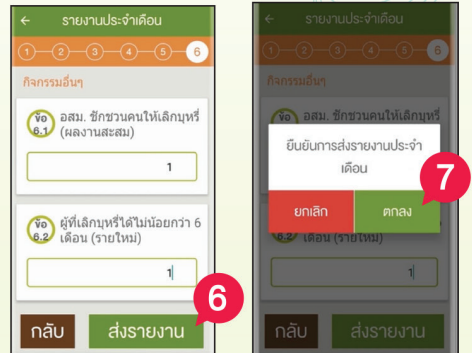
← รายงานประจำเดือน

1 2 3 4 5 6

กิจกรรมอื่นๆ

ข้อ 6.1 อสม. ชักชวนคนให้เลิกบุหรี่ (ผลงานสะสม)

1

ข้อ 6.2 ผู้ที่เลิกบุหรี่ได้ไม่น้อยกว่า 6 เดือน (รายใหม่)

1

กลับ ส่งรายงาน

6

← รายงานประจำเดือน

1 2 3 4 5 6

กิจกรรมอื่นๆ

ข้อ 6.1 อสม. ชักชวนคนให้เลิกบุหรี่

ยืนยันการส่งรายงานประจำเดือน

7

ยกเลิก ตกลง

ข้อ 6.2 เดือน (รายใหม่)

1

กลับ ส่งรายงาน